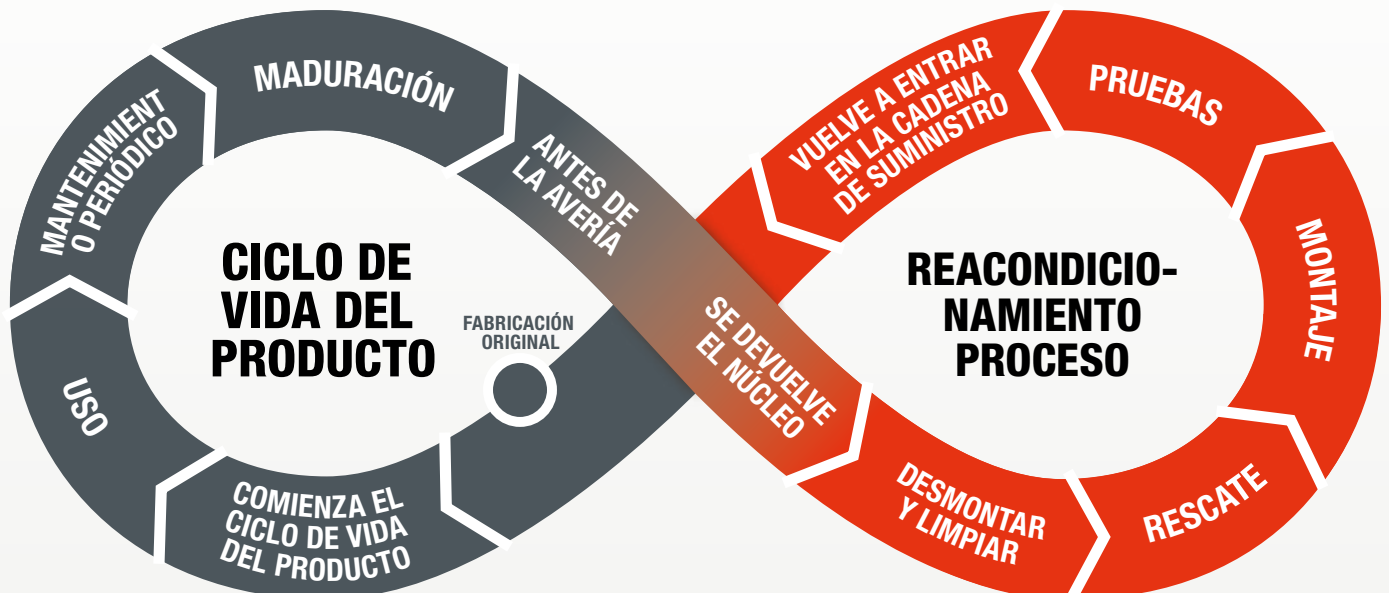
CICLO DE VIDA DEL PRODUCTO

FABRICACIÓN ORIGINAL

COMIENZA EL CICLO DE VIDA DEL PRODUCTO

USO

MANTENIMIENTO PERIÓDICO

MADURACIÓN

ANTES DE LA AVERÍA

SE DEVUELVE EL NÚCLEO

REACONDICIONAMIENTO PROCESO

DESMONTAR Y LIMPIAR

RESCATE

MONTAJE

PRUEBAS

VUELVE A ENTRAR EN LA CADENA DE SUMINISTRO